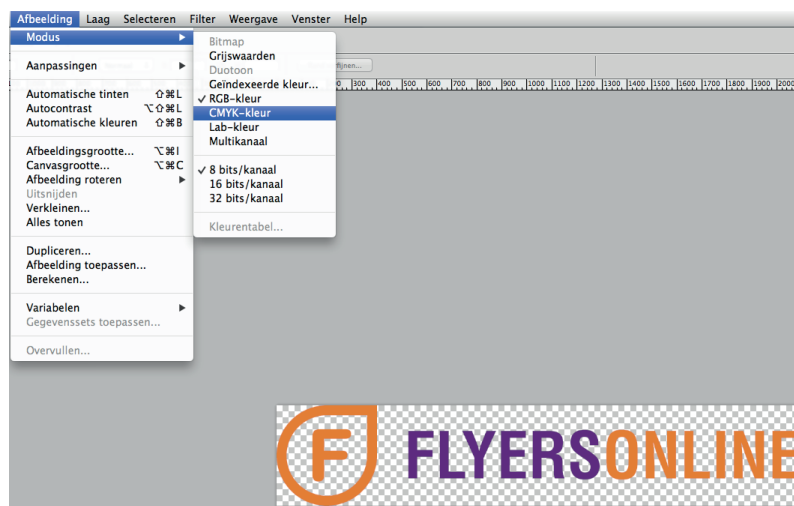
Afbeelding Laag Selecteren Filter Weergave Venster Help

Modus ▶
Aanpassingen ▶
Automatische tinten ⇧⌘L
Autocontrast ⌥⇧⌘L
Automatische kleuren ⇧⌘B
Afbeeldingsgrootte... ⌥⌘I
Canvasgrootte... ⌥⌘C
Afbeelding roteren ▶
Uitsnijden
Verkleinen...
Alles tonen
Dupliceren...
Afbeelding toepassen...
Berekenen...
Variabelen ▶
Gegevenssets toepassen...
Overvullen...

Bitmap
Grijswaarden
Duotoon
Geïndexeerde kleur...
✓ RGB-kleur
CMYK-kleur
Lab-kleur
Multikanaal
✓ 8 bits/kanaal
16 bits/kanaal
32 bits/kanaal
Kleurentabel...

Randen verfijnen...

300 400 500 600 700 800 900 1000 1100 1200 1300 1400 1500 1600 1700 1800 1900 2000

F FLYERSONLINE